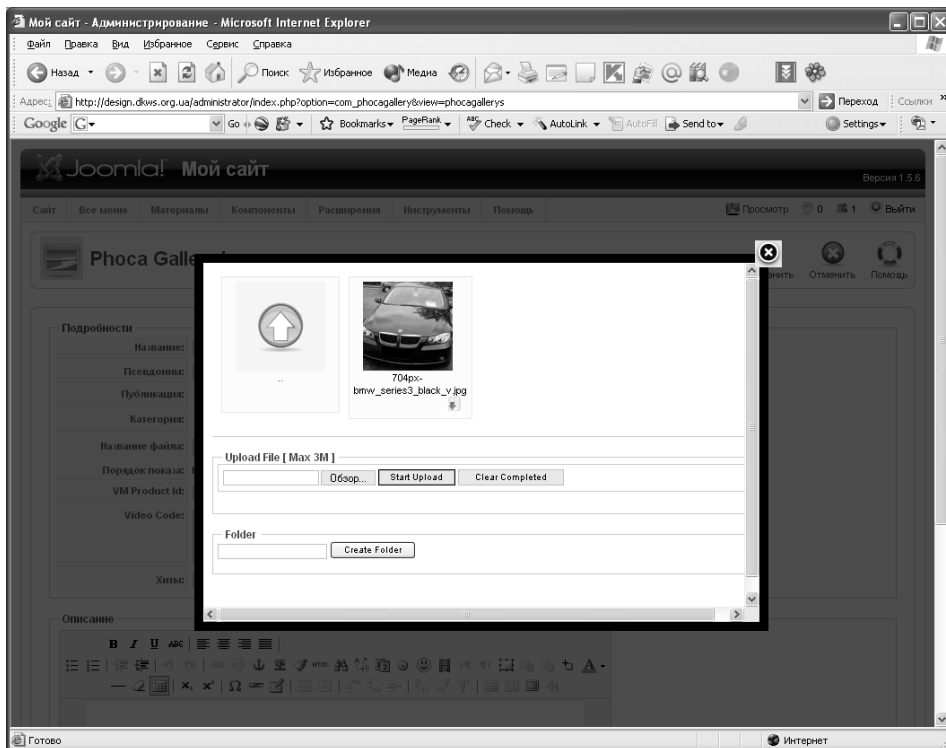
Мой сайт - Администрирование - Microsoft Internet Explorer

Файл Правка Вид Избранное Сервис Справка

Назад Поиск Избранное Медиа

Адрес: http://design.dkws.org.ua/administrator/index.php?option=com_phocagallery&view=phocagallerys Переход Ссылки

Google G- Go Bookmarks PageRank Check AutoLink AutoFill Send to Settings

Joomla! Мой сайт

Версия 1.5.6

Сайт Все меню Материалы Компоненты Расширения Инструменты Помощь

Просмотр 0 1 Выйти

Phoca Galle

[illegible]нить Отменить Помощь

Подробности

Название:

Псевдоним:

Публикация:

Категория:

Название файла:

Порядок показа:

VM Product Id:

Video Code:

Хиты:

Описание

..

704px-bmw_series3_black_v.jpg

Upload File [ Max 3M ]

Обзор...

Start Upload

Clear Completed

Folder

Create Folder

Готово

Интернет